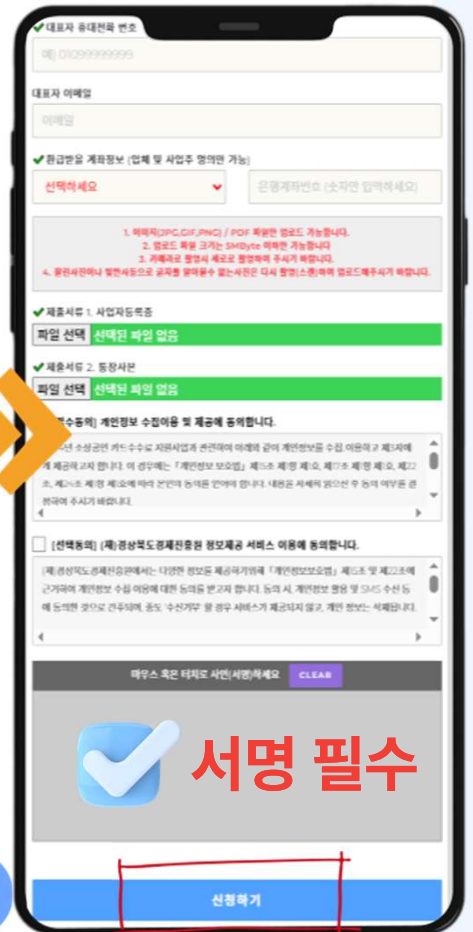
대표자 휴대전화 번호

예) 01099999999

대표자 이메일

이메일

환급받을 계좌정보 (업체 및 사업주 명의만 가능)

선택하세요

은행계좌번호 (숫자만 입력하세요)

1. 이미지(JPG,GIF,PNG) / PDF 파일만 업로드 가능합니다.
2. 업로드 파일 크기는 5MByte 이하만 가능합니다
3. 카메라로 촬영시 세로로 촬영하여 주시기 바랍니다.
4. 원본사진이나 첨부서류으로 글자를 알아볼수 없는사진은 다시 촬영(스캔)하여 업로드해주시기 바랍니다.

제출서류 1. 사업자등록증

파일 선택 선택된 파일 없음

제출서류 2. 통장사본

파일 선택 선택된 파일 없음

[필수동의] 개인정보 수집이용 및 제공에 동의합니다.

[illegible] 소상공인 카드수수료 지원사업과 관련하여 아래와 같이 개인정보를 수집, 이용하고 제3자에게 제공하고자 합니다. 이 경우에는 「개인정보 보호법」 제15조 제1항 제1호, 제17조 제1항 제1호, 제22조, 제24조 제1항 제1호에 따라 본인의 동의를 얻어야 합니다. 내용을 자세히 읽으신 후 동의 여부를 결정하여 주시기 바랍니다.

[선택동의] (재)경상북도경제진흥원 정보제공 서비스 이용에 동의합니다.

(재)경상북도경제진흥원에서는 다양한 정보를 제공하기위해 「개인정보보호법」 제15조 및 제22조에 근거하여 개인정보 수집 이용에 대한 동의를 받고자 합니다. 동의 시, 개인정보 활용 및 SMS 수신 등에 동의한 것으로 간주되며, 동도 '수신거부' 할 경우 서비스가 제공되지 않고, 개인 정보는 삭제됩니다.

마우스 혹은 터치로 사인(서명)하세요 CLEAR

서명 필수

신청하기